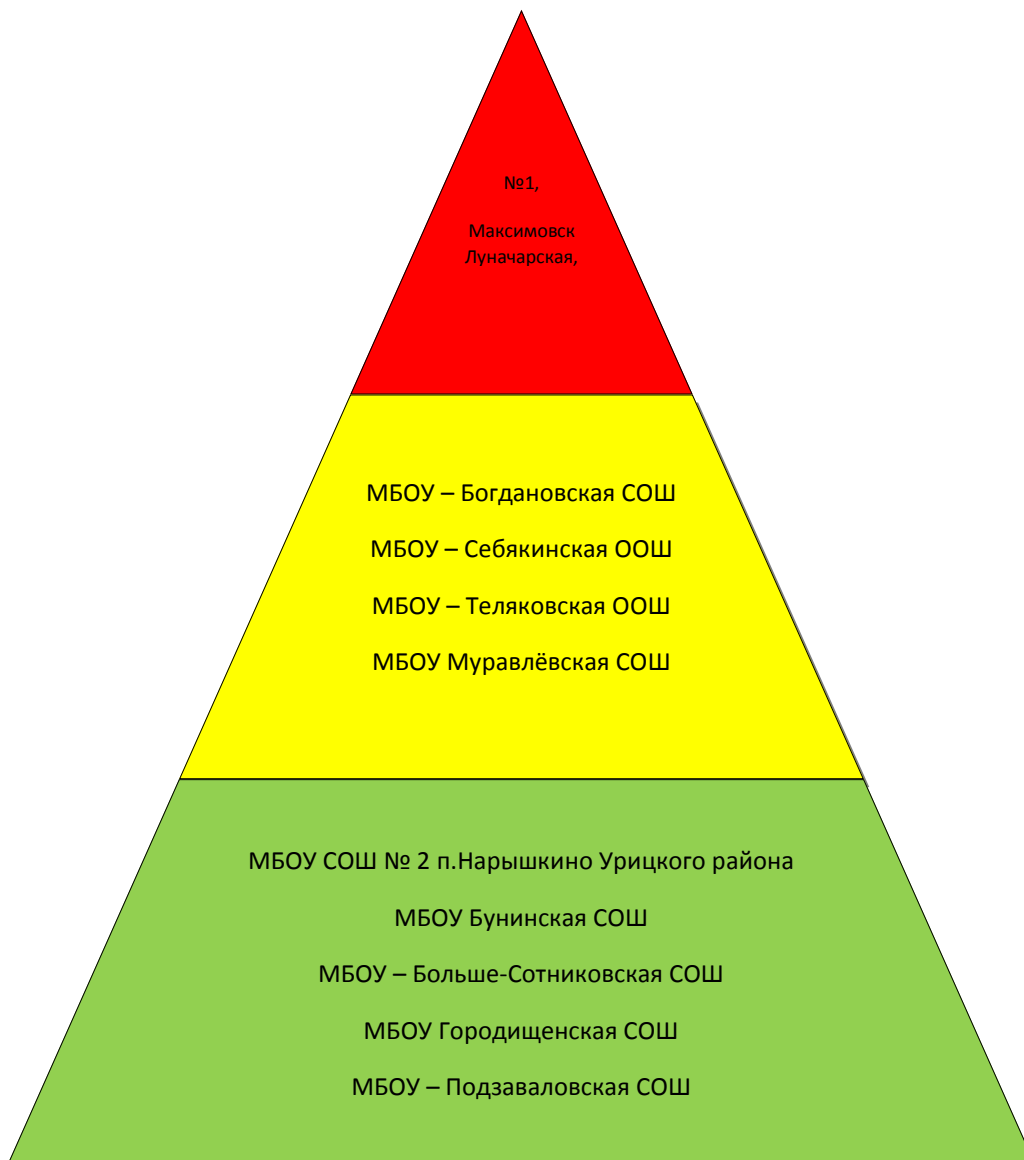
№1,

Максимовск
Луначарская,

МБОУ – Богдановская СОШ

МБОУ – Себякинская ООШ

МБОУ – Теляковская ООШ

МБОУ Муравлёвская СОШ

МБОУ СОШ № 2 п.Нарышкино Урицкого района

МБОУ Бунинская СОШ

МБОУ – Больше-Сотниковская СОШ

МБОУ Городищенская СОШ

МБОУ – Подзаваловская СОШ